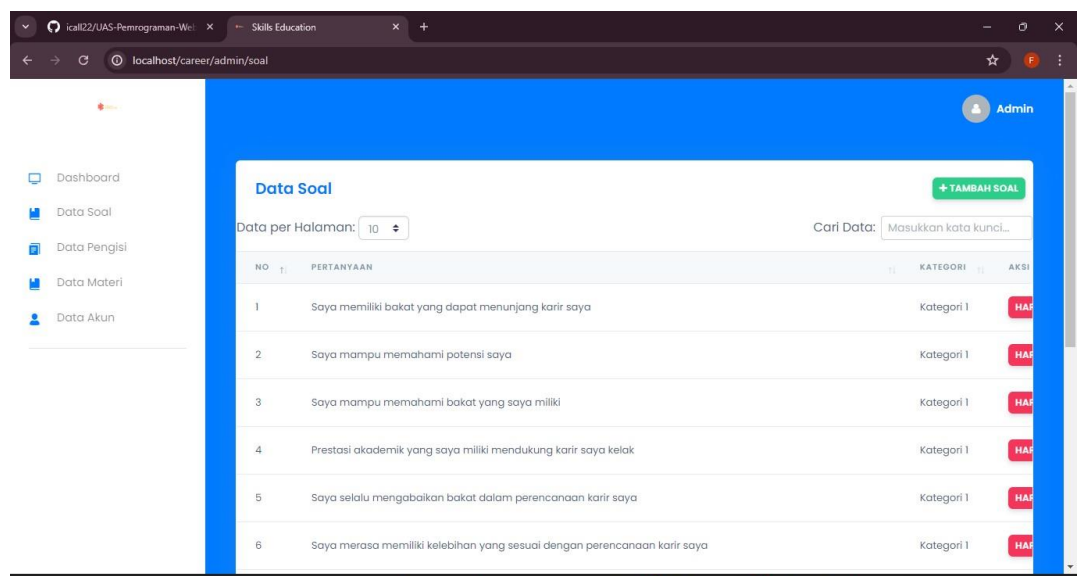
icall22/UAS-Pemrograman-Wel ×
Skills Education ×
+
localhost/career/admin/soal

Admin

Dashboard
Data Soal
Data Pengisi
Data Materi
Data Akun

Data Soal
+ TAMBAH SOAL
Data per Halaman: 10
Cari Data: Masukkan kata kunci...

| NO | PERTANYAAN | KATEGORI | AKSI |
|---|---|---|---|
| 1 | Saya memiliki bakat yang dapat menunjang karir saya | Kategori 1 | HA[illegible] |
| 2 | Saya mampu memahami potensi saya | Kategori 1 | HA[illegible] |
| 3 | Saya mampu memahami bakat yang saya miliki | Kategori 1 | HA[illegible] |
| 4 | Prestasi akademik yang saya miliki mendukung karir saya kelak | Kategori 1 | HA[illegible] |
| 5 | Saya selalu mengabaikan bakat dalam perencanaan karir saya | Kategori 1 | HA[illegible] |
| 6 | Saya merasa memiliki kelebihan yang sesuai dengan perencanaan karir saya | Kategori 1 | HA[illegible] |